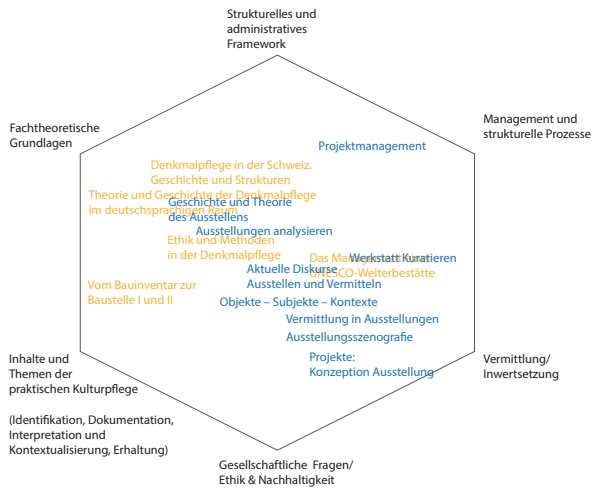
Strukturelles und administratives Framework

Fachtheoretische Grundlagen

Management und strukturelle Prozesse

Projektmanagement

Denkmalpflege in der Schweiz. Geschichte und Strukturen

Theorie und Geschichte der Denkmalpflege im deutschsprachigen Raum

Geschichte und Theorie des Ausstellens

Ausstellungen analysieren

Ethik und Methoden in der Denkmalpflege

Das Management einer UNESCO-Welterbestätte

Werkstatt Kuratieren

Aktuelle Diskurse

Ausstellen und Vermitteln

Vom Bauinventar zur Baustelle I und II

Objekte – Subjekte – Kontexte

Vermittlung in Ausstellungen

Ausstellungsszenografie

Projekte: Konzeption Ausstellung

Inhalte und Themen der praktischen Kulturpflege

(Identifikation, Dokumentation, Interpretation und Kontextualisierung, Erhaltung)

Vermittlung/ Inwertsetzung

Gesellschaftliche Fragen/ Ethik & Nachhaltigkeit